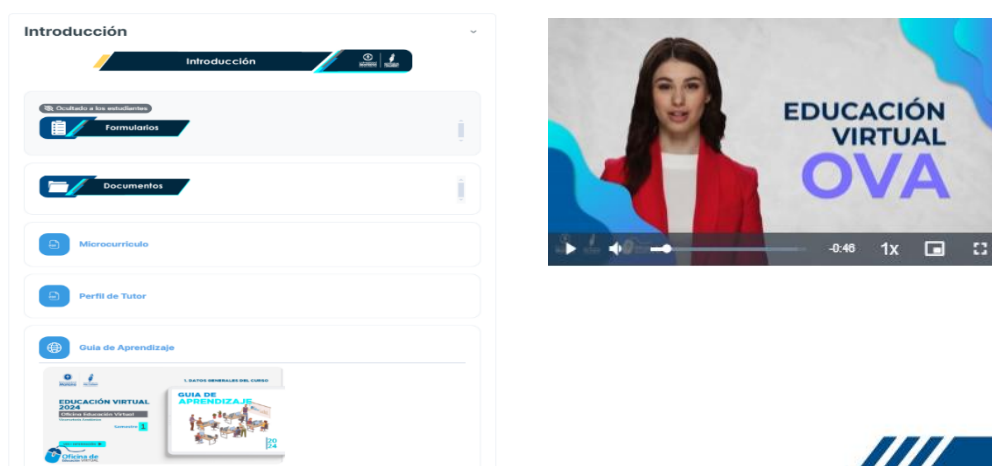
Introducción

Introducción

Ocultado a los estudiantes

Formularios

Documentos

Microcurriculo

Perfil de Tutor

Guia de Aprendizaje

EDUCACIÓN VIRTUAL 2024

Oficina Educación Virtual

Semestre 1

1. DATOS GENERALES DEL CURSO

GUIA DE APRENDIZAJE

2024

Oficina de Educación Virtual

EDUCACIÓN VIRTUAL

OVA

-0:46 1x